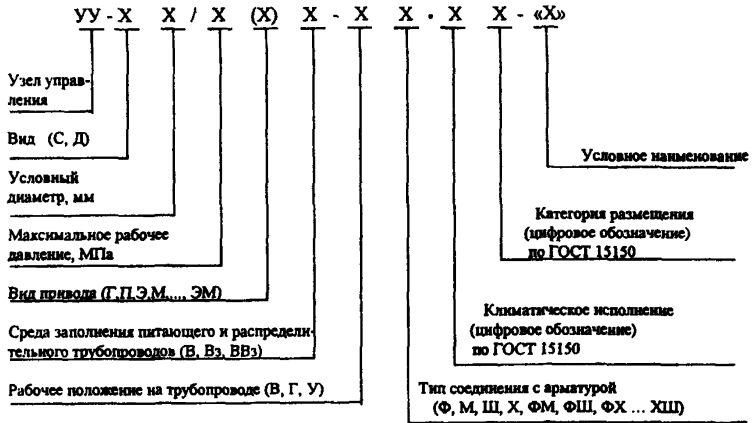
УУ - Х Х / Х (Х) Х - Х Х . Х Х - «Х»

Узел управления

Вид (С, Д)

Условный диаметр, мм

Максимальное рабочее давление, МПа

Вид привода (Г,П,Э,М,..., ЭМ)

Среда заполнения питающего и распределительного трубопроводов (В, Вз, ВВз)

Рабочее положение на трубопроводе (В, Г, У)

Условное наименование

Категория размещения (цифровое обозначение) по ГОСТ 15150

Климатическое исполнение (цифровое обозначение) по ГОСТ 15150

Тип соединения с арматурой (Ф, М, Ш, Х, ФМ, ФШ, ФХ ... ХШ)